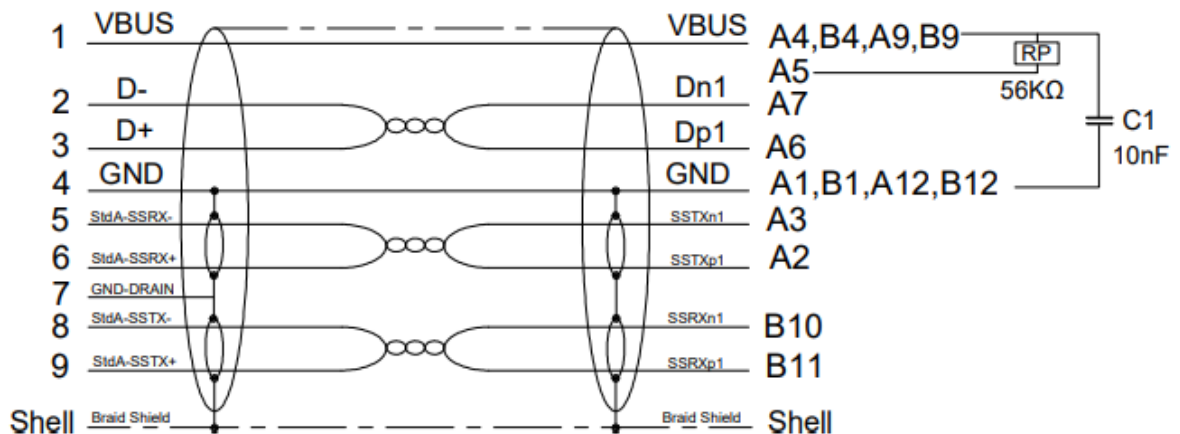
1 VBUS
2 D-
3 D+
4 GND
5 StdA-SSRX-
6 StdA-SSRX+
7 GND-DRAIN
8 StdA-SSTX-
9 StdA-SSTX+
Shell Braid Shield

VBUS A4,B4,A9,B9
A5
Dn1 A7
Dp1 A6
GND A1,B1,A12,B12
SSTXn1 A3
SSTXp1 A2
SSRXn1 B10
SSRXp1 B11
Braid Shield Shell

RP
56KΩ
C1
10nF